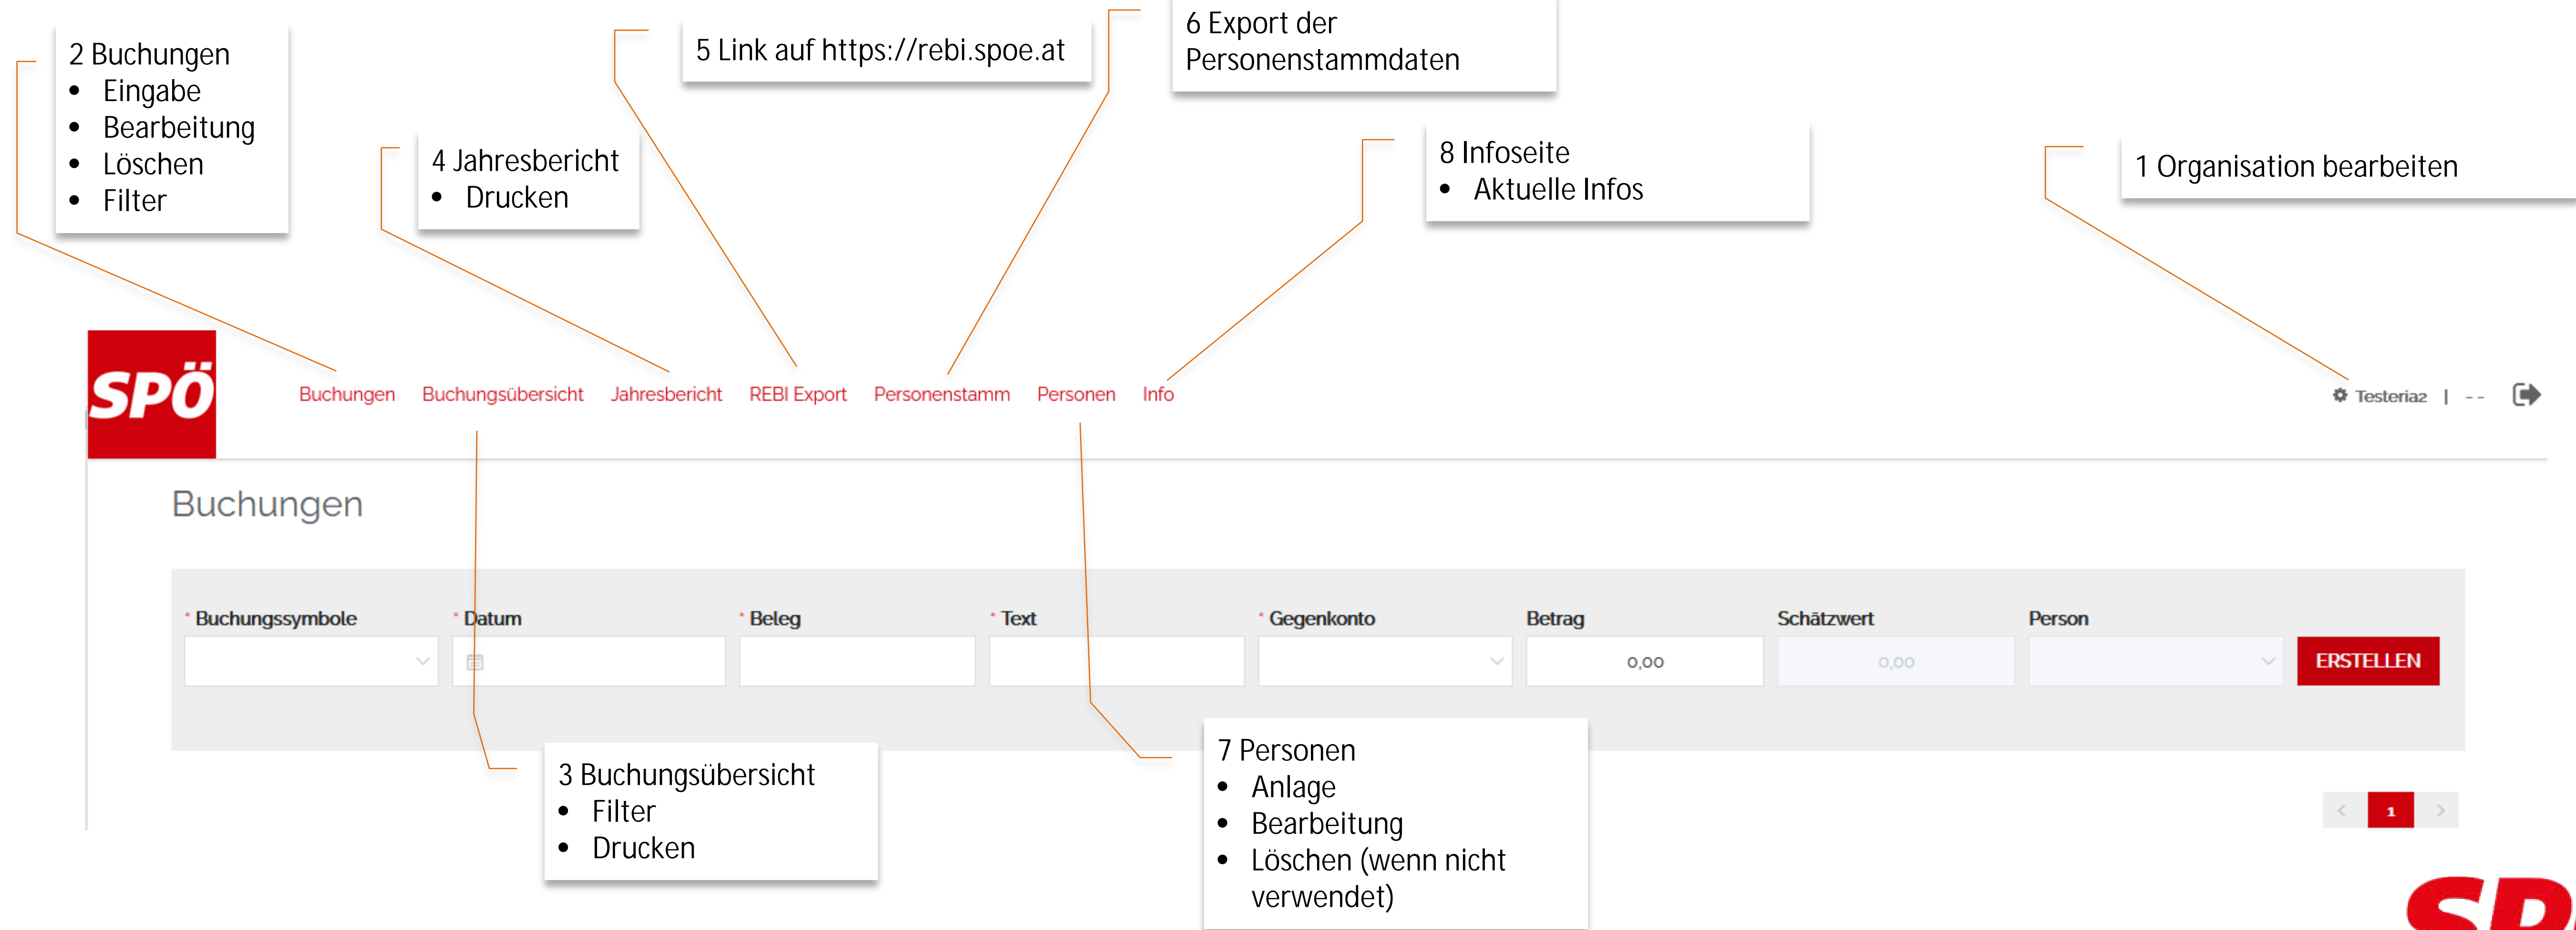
2 Buchungen
- Eingabe
- Bearbeitung
- Löschen
- Filter

4 Jahresbericht
- Drucken

5 Link auf https://rebi.spoe.at

6 Export der Personenstammdaten

8 Infoseite
- Aktuelle Infos

1 Organisation bearbeiten

SPÖ

Buchungen Buchungsübersicht Jahresbericht REBI Export Personenstamm Personen Info

Testeria2 | - -

Buchungen

* Buchungssymbole * Datum * Beleg * Text * Gegenkonto Betrag Schätzwert Person

0,00 0,00 ERSTELLEN

3 Buchungsübersicht
- Filter
- Drucken

7 Personen
- Anlage
- Bearbeitung
- Löschen (wenn nicht verwendet)

‹ 1 ›

SP